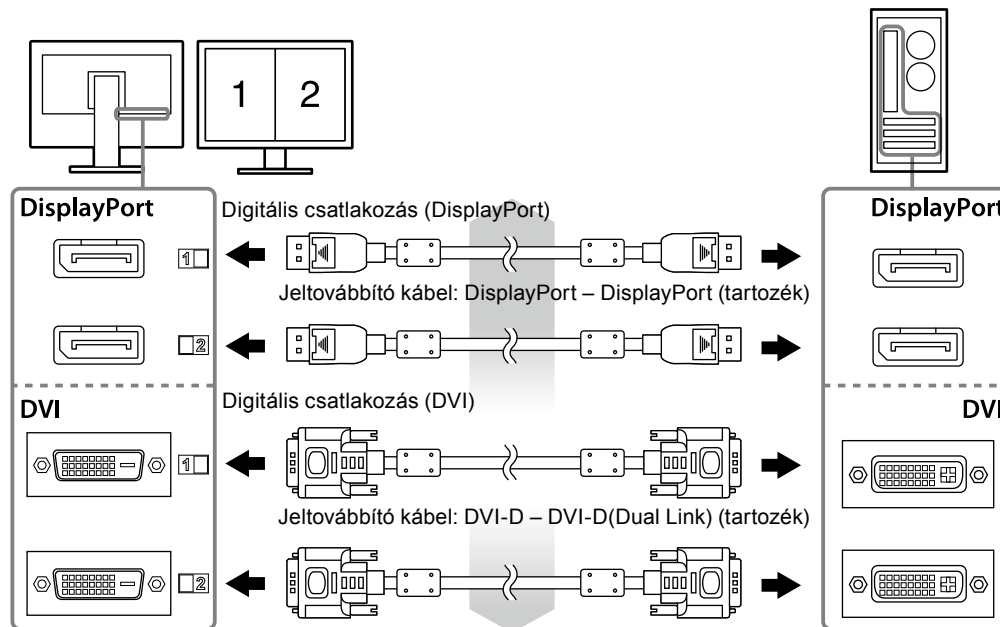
1 2

DisplayPort

Digitális csatlakozás (DisplayPort)

1

Jeltovábbító kábel: DisplayPort – DisplayPort (tartozék)

2

DisplayPort

DVI

Digitális csatlakozás (DVI)

1

Jeltovábbító kábel: DVI-D – DVI-D(Dual Link) (tartozék)

2

DVI